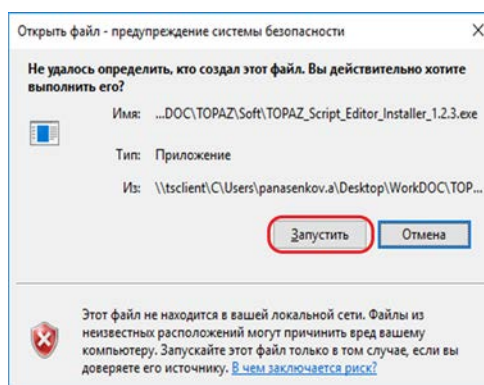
Открыть файл - предупреждение системы безопасности

×

Не удалось определить, кто создал этот файл. Вы действительно хотите выполнить его?

Имя: ...DOC\TOPAZ\Soft\TOPAZ_Script_Editor_Installer_1.2.3.exe

Тип: Приложение

Из: \\tsclient\C\Users\panasenkov.a\Desktop\WorkDOC\TOP...

Запустить

Отмена

Этот файл не находится в вашей локальной сети. Файлы из неизвестных расположений могут причинить вред вашему компьютеру. Запускайте этот файл только в том случае, если вы доверяете его источнику. В чем заключается риск?